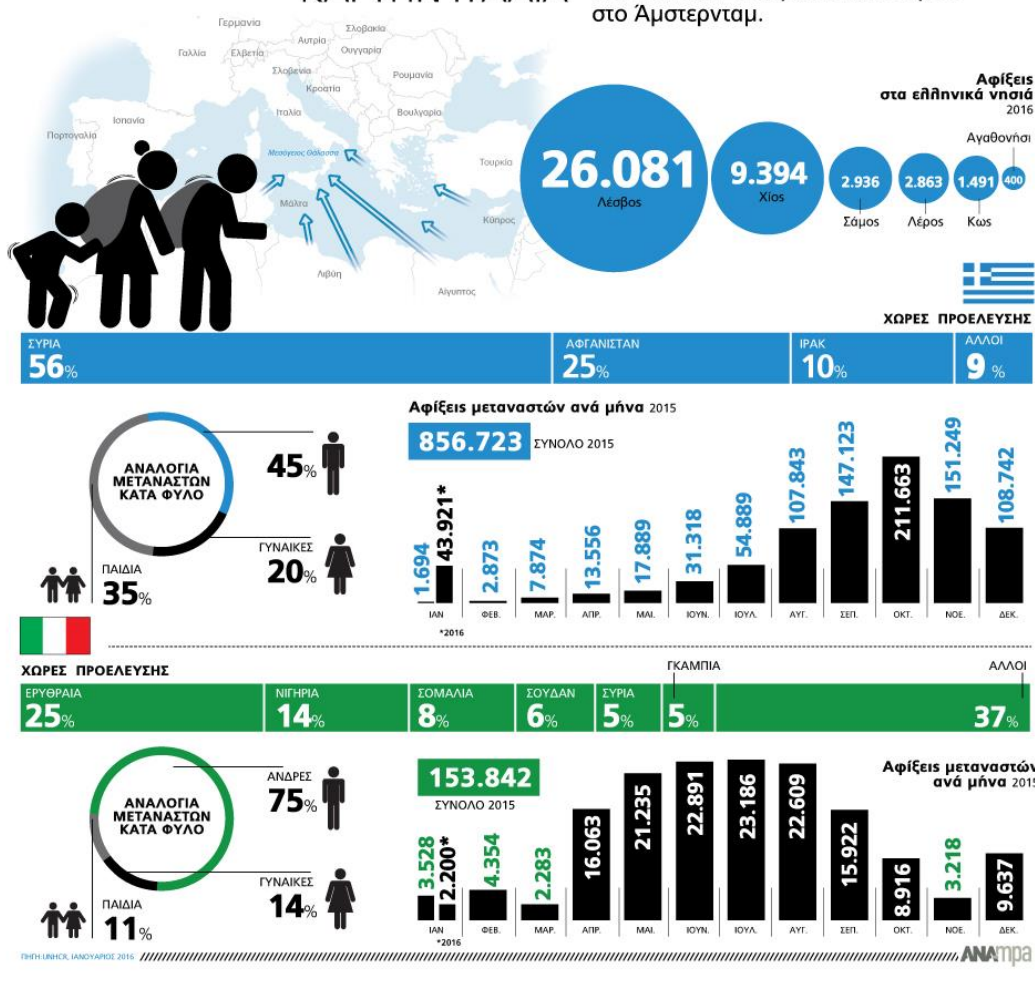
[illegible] στο Άμστερνταμ.

Γερμανία
Σλοβακία
Αυστρία
Ουγγαρία
Γαλλία
Ελβετία
Σλοβενία
Ρουμανία
Κροατία
Ιταλία
Βουλγαρία
Πορτογαλία
Ισπανία
Μεσόγειος Θάλασσα
Τουρκία
Μάλτα
Κύπρος
Λιβύη
Αίγυπτος

Αφίξεις στα ελληνικά νησιά 2016

26.081 Λέσβος
9.394 Χίος
2.936 Σάμος
2.863 Λέρος
1.491 Κως
400 Αγαθονήσι

ΧΩΡΕΣ ΠΡΟΕΛΕΥΣΗΣ

ΣΥΡΙΑ 56%
ΑΦΓΑΝΙΣΤΑΝ 25%
ΙΡΑΚ 10%
ΑΛΛΟΙ 9 %

ΑΝΑΛΟΓΙΑ ΜΕΤΑΝΑΣΤΩΝ ΚΑΤΑ ΦΥΛΟ
45%
ΓΥΝΑΙΚΕΣ 20%
ΠΑΙΔΙΑ 35%

Αφίξεις μεταναστών ανά μήνα 2015
856.723 ΣΥΝΟΛΟ 2015

| ΙΑΝ | ΦΕΒ. | ΜΑΡ. | ΑΠΡ. | ΜΑΙ. | ΙΟΥΝ. | ΙΟΥΛ. | ΑΥΓ. | ΣΕΠ. | ΟΚΤ. | ΝΟΕ. | ΔΕΚ. |
|---|---|---|---|---|---|---|---|---|---|---|---|
| 1.694 / 43.921* | 2.873 | 7.874 | 13.556 | 17.889 | 31.318 | 54.889 | 107.843 | 147.123 | 211.663 | 151.249 | 108.742 |

*2016

ΧΩΡΕΣ ΠΡΟΕΛΕΥΣΗΣ

ΕΡΥΘΡΑΙΑ 25%
ΝΙΓΗΡΙΑ 14%
ΣΟΜΑΛΙΑ 8%
ΣΟΥΔΑΝ 6%
ΣΥΡΙΑ 5%
ΓΚΑΜΠΙΑ 5%
ΑΛΛΟΙ 37%

ΑΝΑΛΟΓΙΑ ΜΕΤΑΝΑΣΤΩΝ ΚΑΤΑ ΦΥΛΟ
ΑΝΔΡΕΣ 75%
ΓΥΝΑΙΚΕΣ 14%
ΠΑΙΔΙΑ 11%

153.842 ΣΥΝΟΛΟ 2015

Αφίξεις μεταναστών ανά μήνα 2015

| ΙΑΝ | ΦΕΒ. | ΜΑΡ. | ΑΠΡ. | ΜΑΙ. | ΙΟΥΝ. | ΙΟΥΛ. | ΑΥΓ. | ΣΕΠ. | ΟΚΤ. | ΝΟΕ. | ΔΕΚ. |
|---|---|---|---|---|---|---|---|---|---|---|---|
| 3.528 / 2.200* | 4.354 | 2.283 | 16.063 | 21.235 | 22.891 | 23.186 | 22.609 | 15.922 | 8.916 | 3.218 | 9.637 |

*2016

ΠΗΓΗ:UNHCR, ΙΑΝΟΥΑΡΙΟΣ 2016
ΑΝΑmpa